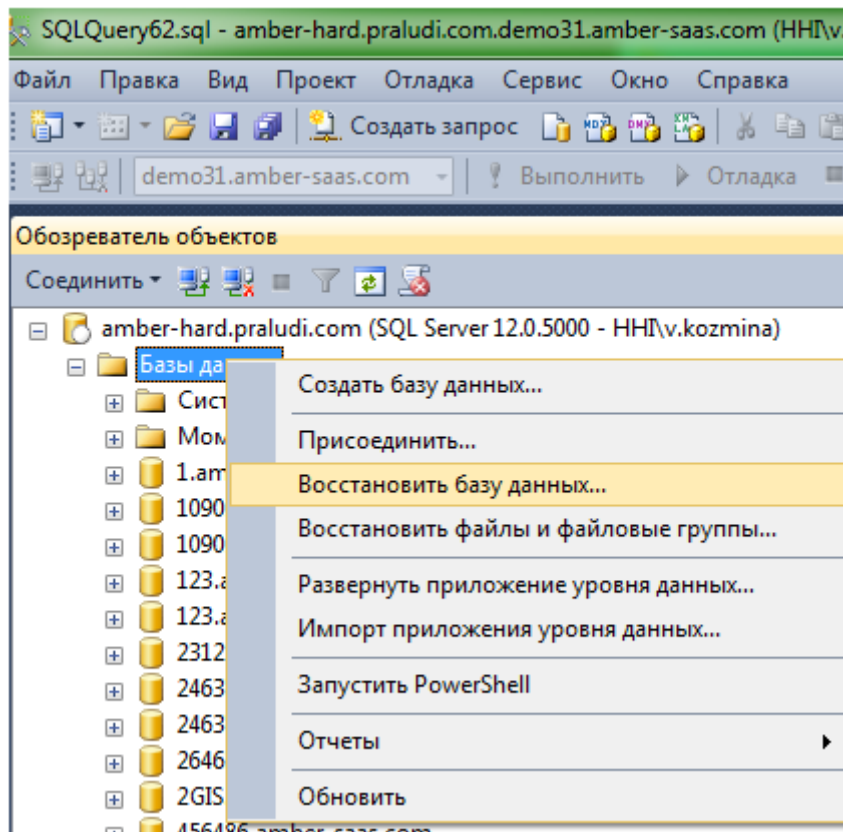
SQLQuery62.sql - amber-hard.praludi.com.demo31.amber-saas.com (HHI\v

Файл Правка Вид Проект Отладка Сервис Окно Справка

Создать запрос

demo31.amber-saas.com Выполнить Отладка

Обозреватель объектов

Соединить

amber-hard.praludi.com (SQL Server 12.0.5000 - HHI\v.kozmina)

Базы да

Сист

Мом

1.am

1090

1090

123.a

123.a

2312

2463

2463

2646

2GIS

456486.amber-saas.com

Создать базу данных...

Присоединить...

Восстановить базу данных...

Восстановить файлы и файловые группы...

Развернуть приложение уровня данных...

Импорт приложения уровня данных...

Запустить PowerShell

Отчеты

Обновить